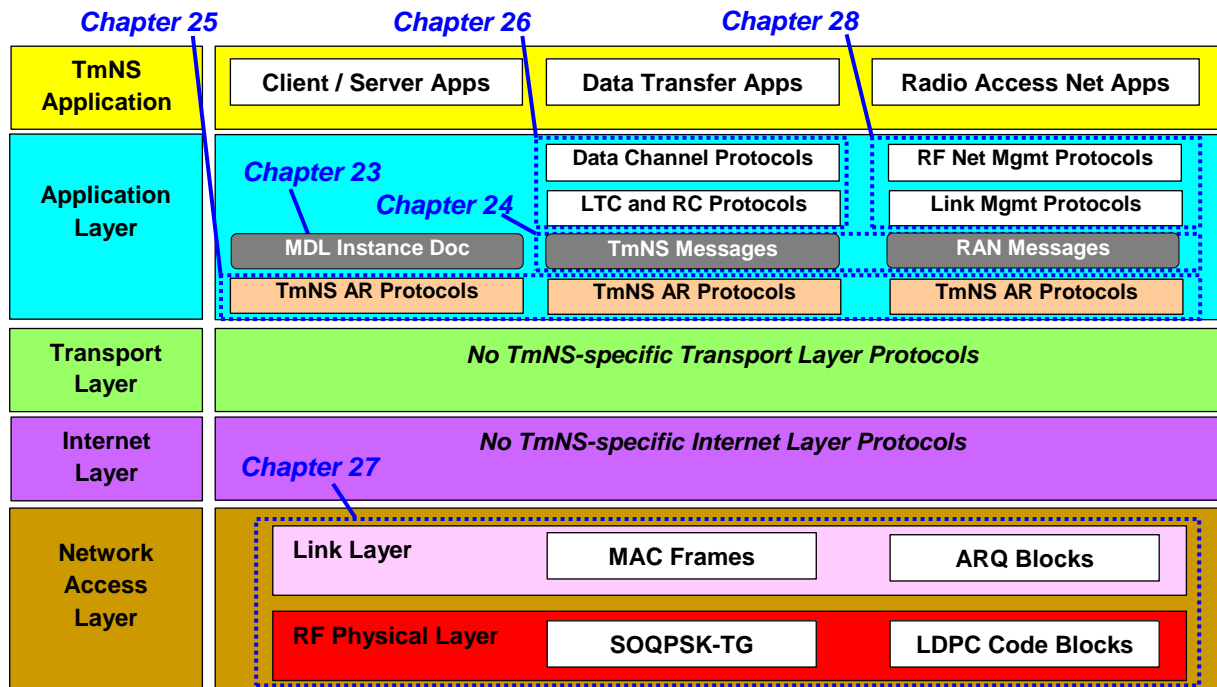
Chapter 25
Chapter 26
Chapter 28

TmNS Application

Client / Server Apps

Data Transfer Apps

Radio Access Net Apps

Application Layer

Chapter 23

Data Channel Protocols

RF Net Mgmt Protocols

Chapter 24

LTC and RC Protocols

Link Mgmt Protocols

MDL Instance Doc

TmNS Messages

RAN Messages

TmNS AR Protocols

TmNS AR Protocols

TmNS AR Protocols

Transport Layer

No TmNS-specific Transport Layer Protocols

Internet Layer

No TmNS-specific Internet Layer Protocols

Chapter 27

Network Access Layer

Link Layer

MAC Frames

ARQ Blocks

RF Physical Layer

SOQPSK-TG

LDPC Code Blocks